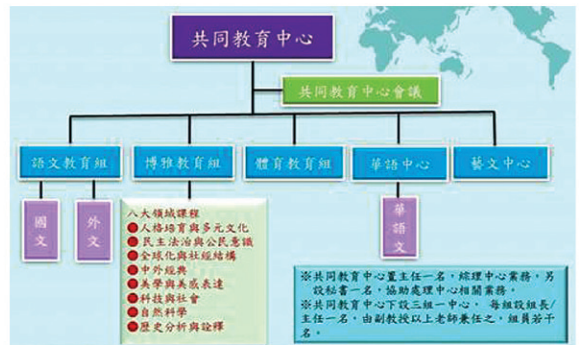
共同教育中心

共同教育中心會議

語文教育組

博雅教育組

體育教育組

華語中心

藝文中心

國文

外文

華語文

八大領域課程
人格培育與多元文化
民主法治與公民意識
全球化與社經結構
中外經典
美學與美感表達
科技與社會
自然科學
歷史分析與詮釋

※共同教育中心置主任一名，綜理中心業務，另設秘書一名，協助處理中心相關業務。
※共同教育中心下設三組一中心， 每組設組長/主任一名，由副教授以上老師兼任之，組員若干名。